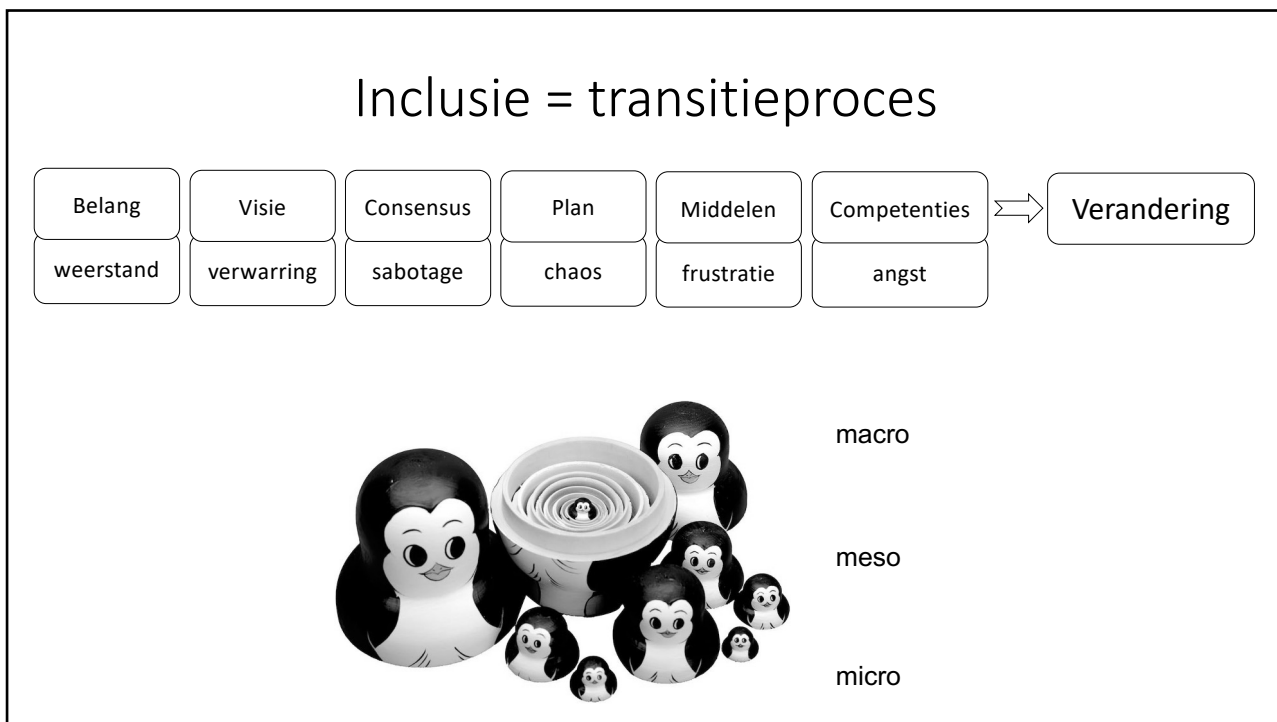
Inclusie = transitieproces

| Belang | Visie | Consensus | Plan | Middelen | Competenties | Verandering |
|---|---|---|---|---|---|---|
| weerstand | verwarring | sabotage | chaos | frustratie | angst | |

macro

meso

micro